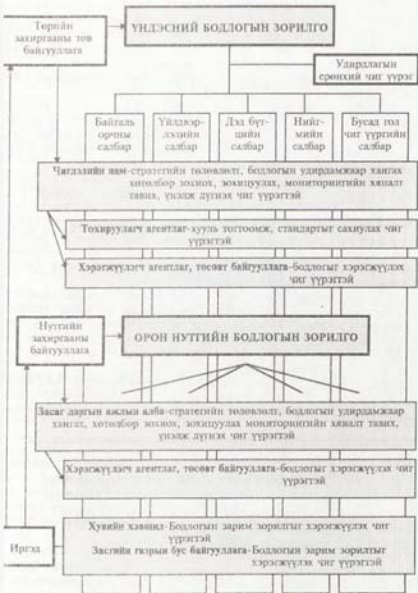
Төрийн захиргааны төв байгууллага

ҮНДЭСНИЙ БОДЛОГЫН ЗОРИЛГО

Удирдлагын ерөнхий чиг үүрэг

Байгаль орчны салбар

Үйлдвэрлэлийн салбар

Дэд бүтцийн салбар

Нийгмийн салбар

Бусад гол чиг үүргийн салбар

Чиглэлийн яам-стратегийн төлөвлөлт, бодлогын удирдамжаар хангах хөтөлбөр зохиох, зохицуулах, мониторингийн хяналт тавих, үнэлэх дүгнэх чиг үүрэгтэй

Тохируулагч агентлаг-хууль тогтоомж, стандартыг сахиулах чиг үүрэгтэй

Хэрэгжүүлэгч агентлаг, төсөвт байгууллага-бодлогыг хэрэгжүүлэх чиг үүрэгтэй

Нутгийн захиргааны байгууллага

ОРОН НУТГИЙН БОДЛОГЫН ЗОРИЛГО

Засаг даргын ажлын алба-стратегийн төлөвлөлт, бодлогын удирдамжаар хангах, хөтөлбөр зохиох, зохицуулах, мониторингийн хяналт тавих, үнэлэх дүгнэх чиг үүрэгтэй

Хэрэгжүүлэгч агентлаг, төсөвт байгууллага-бодлогыг хэрэгжүүлэх чиг үүрэгтэй

Иргэд

Хувийн хэвшил-Бодлогын зарим зорилгыг хэрэгжүүлэх чиг үүрэгтэй

Засгийн газрын бус байгууллага-Бодлогын зарим зорилгыг хэрэгжүүлэх чиг үүрэгтэй